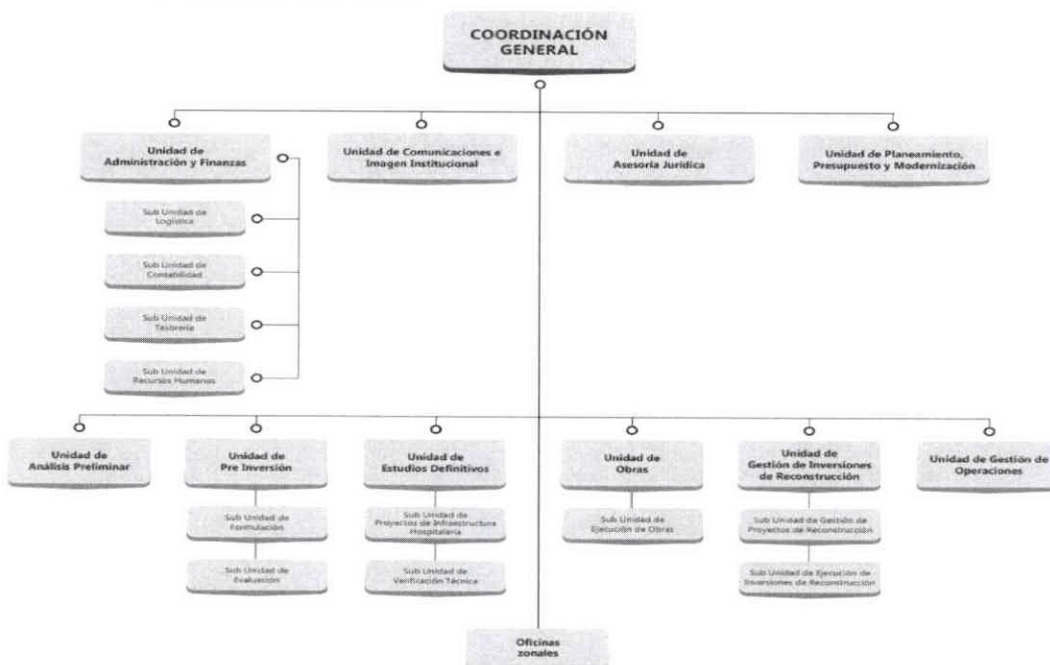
COORDINACIÓN GENERAL

Unidad de Administración y Finanzas

Unidad de Comunicaciones e Imagen Institucional

Unidad de Asesoría Jurídica

Unidad de Planeamiento, Presupuesto y Modernización

Sub Unidad de Logística

Sub Unidad de Contabilidad

Sub Unidad de Tesorería

Sub Unidad de Recursos Humanos

Unidad de Análisis Preliminar

Unidad de Pre Inversión

Sub Unidad de Formulación

Sub Unidad de Evaluación

Unidad de Estudios Definitivos

Sub Unidad de Proyectos de Infraestructura Hospitalaria

Sub Unidad de Verificación Técnica

Unidad de Obras

Sub Unidad de Ejecución de Obras

Unidad de Gestión de Inversiones de Reconstrucción

Sub Unidad de Gestión de Proyectos de Reconstrucción

Sub Unidad de Ejecución de Inversiones de Reconstrucción

Unidad de Gestión de Operaciones

Oficinas zonales